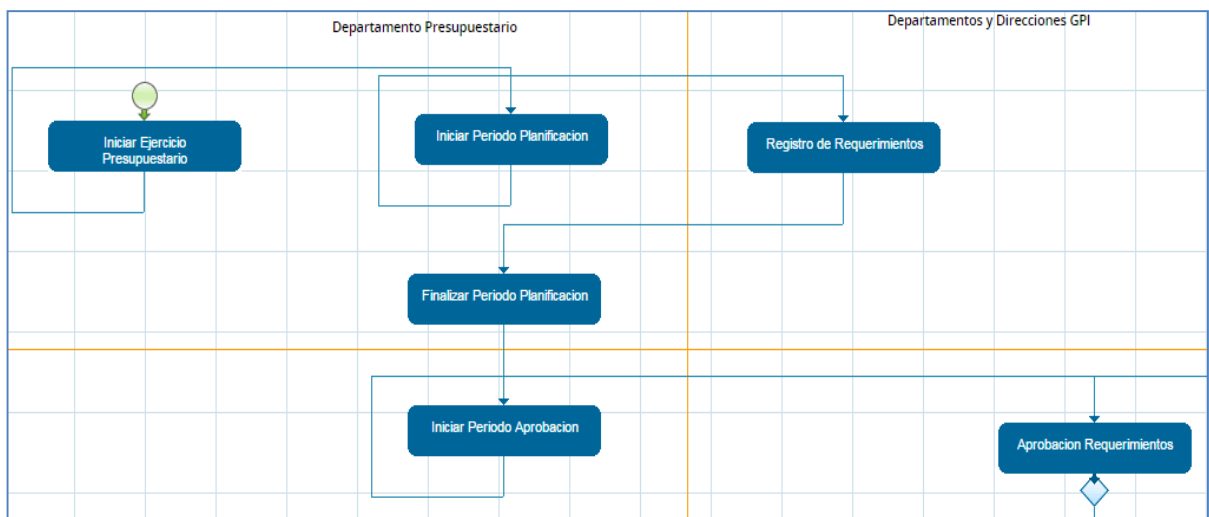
Departamento Presupuestario

Departamentos y Direcciones GPI

Iniciar Ejercicio Presupuestario

Iniciar Periodo Planificacion

Registro de Requerimientos

Finalizar Periodo Planificacion

Iniciar Periodo Aprobacion

Aprobacion Requerimientos